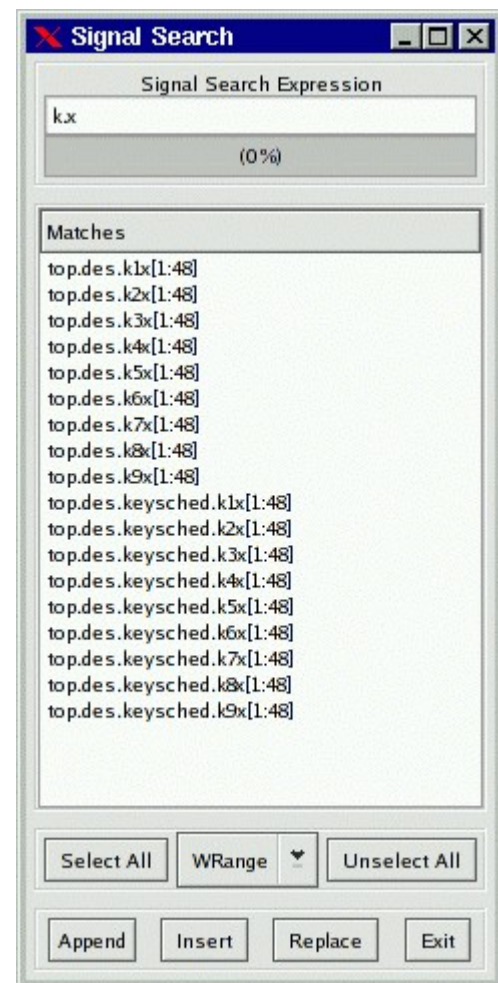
Signal Search

Signal Search Expression

k.x

(0%)

Matches

top.des.k1x[1:48]
top.des.k2x[1:48]
top.des.k3x[1:48]
top.des.k4x[1:48]
top.des.k5x[1:48]
top.des.k6x[1:48]
top.des.k7x[1:48]
top.des.k8x[1:48]
top.des.k9x[1:48]
top.des.keysched.k1x[1:48]
top.des.keysched.k2x[1:48]
top.des.keysched.k3x[1:48]
top.des.keysched.k4x[1:48]
top.des.keysched.k5x[1:48]
top.des.keysched.k6x[1:48]
top.des.keysched.k7x[1:48]
top.des.keysched.k8x[1:48]
top.des.keysched.k9x[1:48]

Select All
WRange
Unselect All

Append
Insert
Replace
Exit